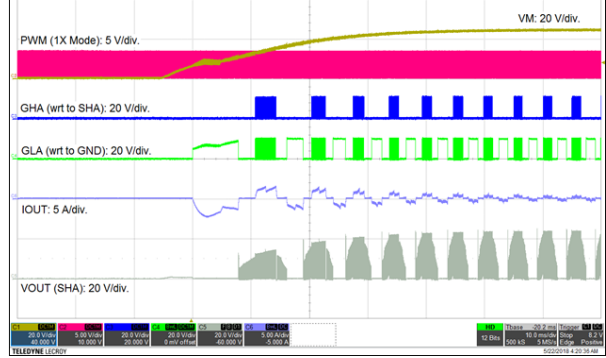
VM: 20 V/div.

PWM (1X Mode): 5 V/div.

GHA (wrt to SHA): 20 V/div.

GLA (wrt to GND): 20 V/div.

IOUT: 5 A/div.

VOUT (SHA): 20 V/div.

C1 20.0 V/div 40.000 V
C2 5.00 V/div 10.000 V
C3 20.0 V/div 20.000 V
C4 20.0 V/div 0 mV offset
C5 20.0 V/div -60.000 V
C6 5.00 A/div -5.000 A

12 Bits
Tbase 10.0 ms/div 500 kS 5 MS/s
Trigger Stop Edge 0.2 V Positive

TELEDYNE LECROY
5/22/2018 4:20:36 AM